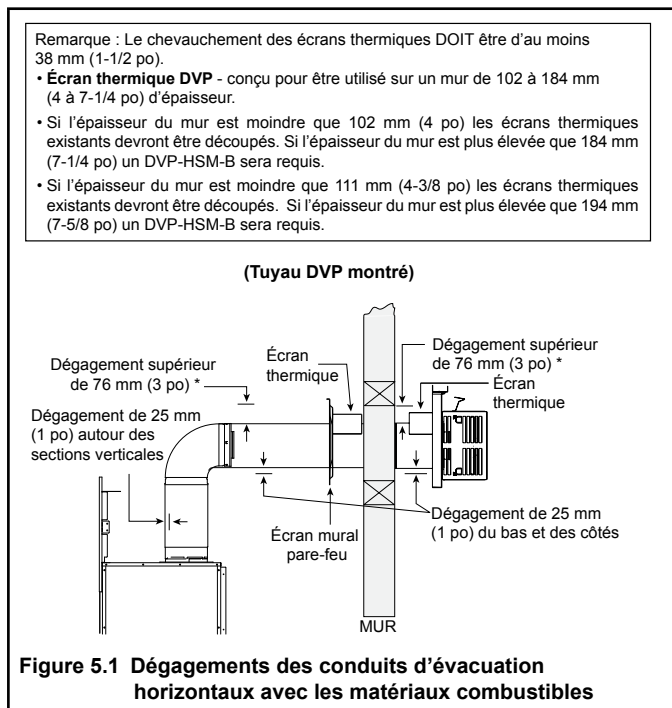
Remarque : Le chevauchement des écrans thermiques DOIT être d'au moins 38 mm (1-1/2 po).

• **Écran thermique DVP** - conçu pour être utilisé sur un mur de 102 à 184 mm (4 à 7-1/4 po) d'épaisseur.

• Si l'épaisseur du mur est moindre que 102 mm (4 po) les écrans thermiques existants devront être découpés. Si l'épaisseur du mur est plus élevée que 184 mm (7-1/4 po) un DVP-HSM-B sera requis.

• Si l'épaisseur du mur est moindre que 111 mm (4-3/8 po) les écrans thermiques existants devront être découpés. Si l'épaisseur du mur est plus élevée que 194 mm (7-5/8 po) un DVP-HSM-B sera requis.

**(Tuyau DVP montré)**

Dégagement supérieur de 76 mm (3 po) *

Dégagement de 25 mm (1 po) autour des sections verticales

Écran thermique

Écran mural pare-feu

MUR

Dégagement supérieur de 76 mm (3 po) *

Écran thermique

Dégagement de 25 mm (1 po) du bas et des côtés

**Figure 5.1 Dégagements des conduits d'évacuation horizontaux avec les matériaux combustibles**